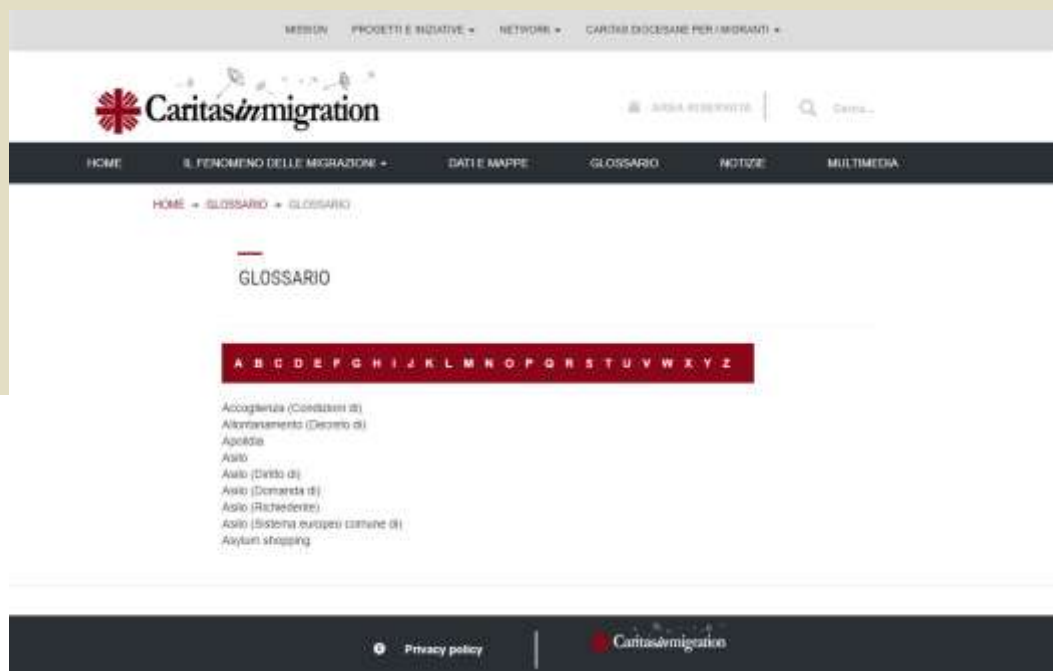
MISSION PROGETTI E INIZIATIVE ▾ NETWORK ▾ CARITAS DIOCESANE PER I MIGRANTI ▾

Caritasinmigration

AREA RISERVATA Cerca...

HOME IL FENOMENO DELLE MIGRAZIONI ▾ DATI E MAPPE GLOSSARIO NOTIZIE MULTIMEDIA

HOME » GLOSSARIO » GLOSSARIO

GLOSSARIO

A B C D E F G H I J K L M N O P Q R S T U V W X Y Z

Accoglienza (Condizioni di)
Allontanamento (Decreto di)
Apolidia
Asilo
Asilo (Diritto di)
Asilo (Domanda di)
Asilo (Richiedente)
Asilo (Sistema europeo comune di)
Asylum shopping

Privacy policy

Caritasinmigration